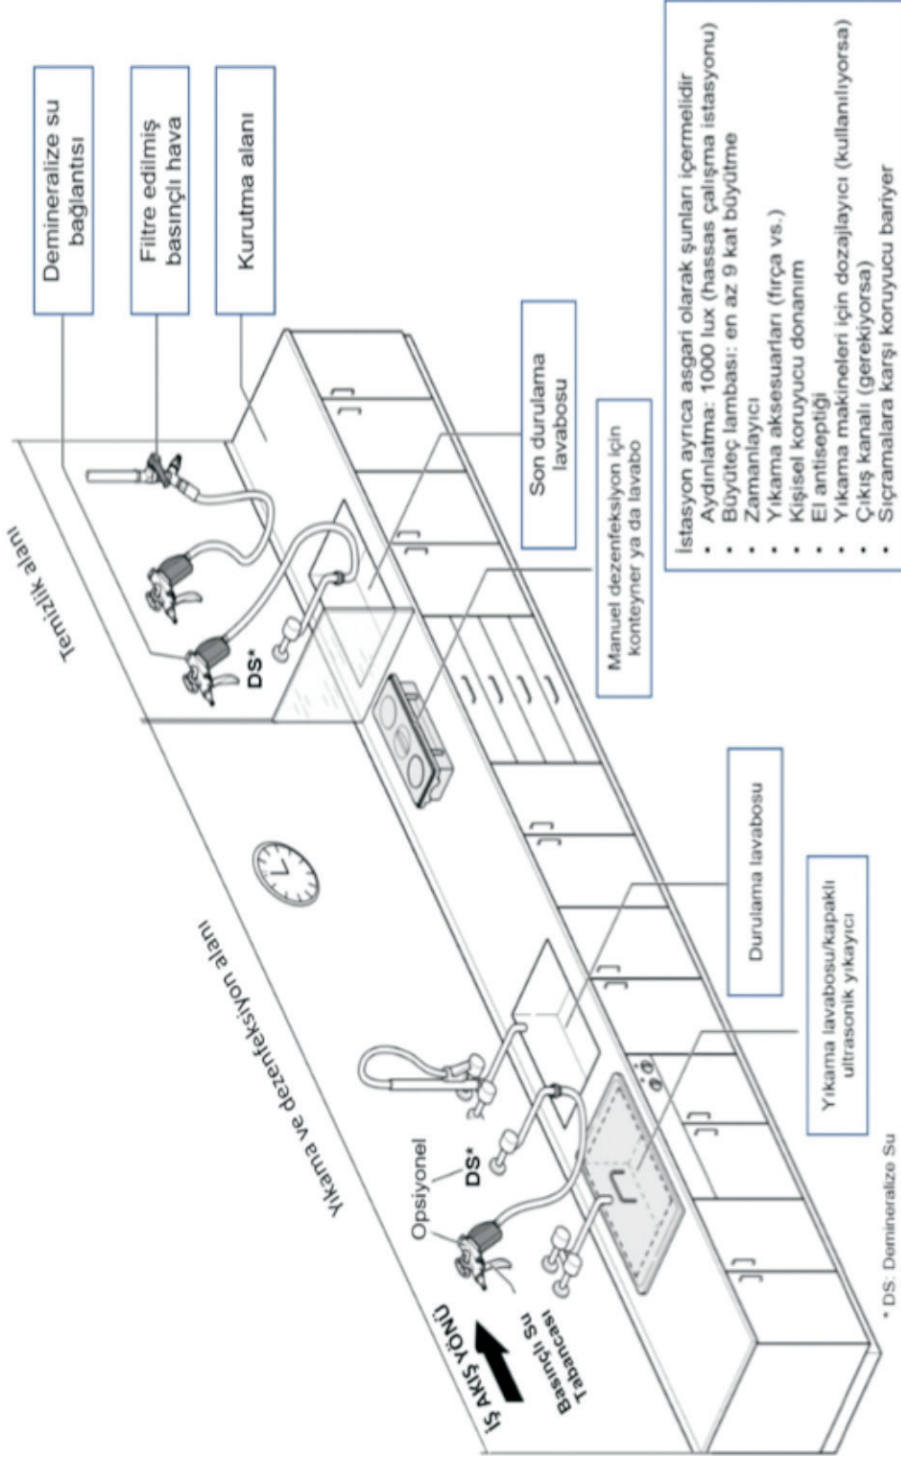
Demineralize su bağlantısı

Filtre edilmiş basınçlı hava

Kurutma alanı

Temizlik alanı

Son durulama lavabosu

Manuel dezenfeksiyon için konteyner ya da lavabo

DS*

Yıkama ve dezenfeksiyon alanı

Durulama lavabosu

Yıkama lavabosu/kapaklı ultrasonik yıkayıcı

Opsiyonel

DS*

İŞ AKIŞ YÖNÜ

Basınçlı Su Tabancası

* DS: Demineralize Su

İstasyon ayrıca asgari olarak şunları içermelidir
• Aydınlatma: 1000 lux (hassas çalışma istasyonu)
• Büyüteç lambası: en az 9 kat büyütme
• Zamanlayıcı
• Yıkama aksesuarları (fırça vs.)
• Kişisel koruyucu donanım
• El antiseptiği
• Yıkama makineleri için dozajlayıcı (kullanılıyorsa)
• Çıkış kanalı (gerekiyorsa)
• Sıçramalara karşı koruyucu bariyer